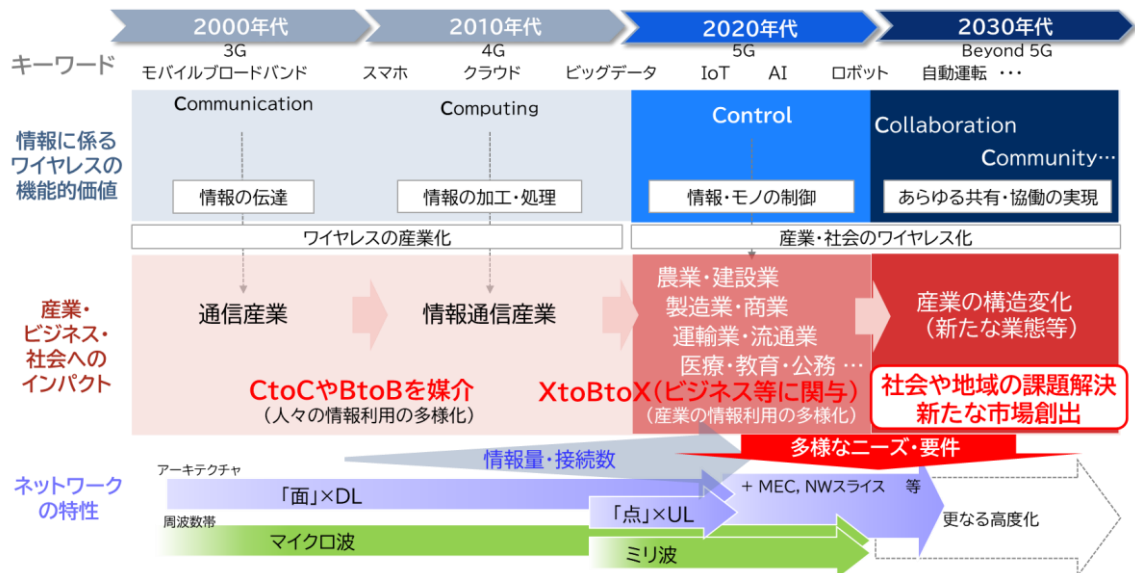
2000年代

2010年代

2020年代

2030年代

キーワード

3G
モバイルブロードバンド

4G
スマホ　クラウド　ビッグデータ

5G
IoT　AI　ロボット

Beyond 5G
自動運転・・・

情報に係る
ワイヤレスの
機能的価値

Communication
情報の伝達

Computing
情報の加工・処理

Control
情報・モノの制御

Collaboration
Community…
あらゆる共有・協働の実現

ワイヤレスの産業化

産業・社会のワイヤレス化

産業・
ビジネス・
社会への
インパクト

通信産業

情報通信産業

農業・建設業
製造業・商業
運輸業・流通業
医療・教育・公務 …

産業の構造変化
（新たな業態等）

CtoCやBtoBを媒介
（人々の情報利用の多様化）

XtoBtoX（ビジネス等に関与）
（産業の情報利用の多様化）

社会や地域の課題解決
新たな市場創出

多様なニーズ・要件

ネットワーク
の特性

情報量・接続数

アーキテクチャ

「面」×DL

「点」×UL

+ MEC, NWスライス　等

周波数帯

マイクロ波

ミリ波

更なる高度化